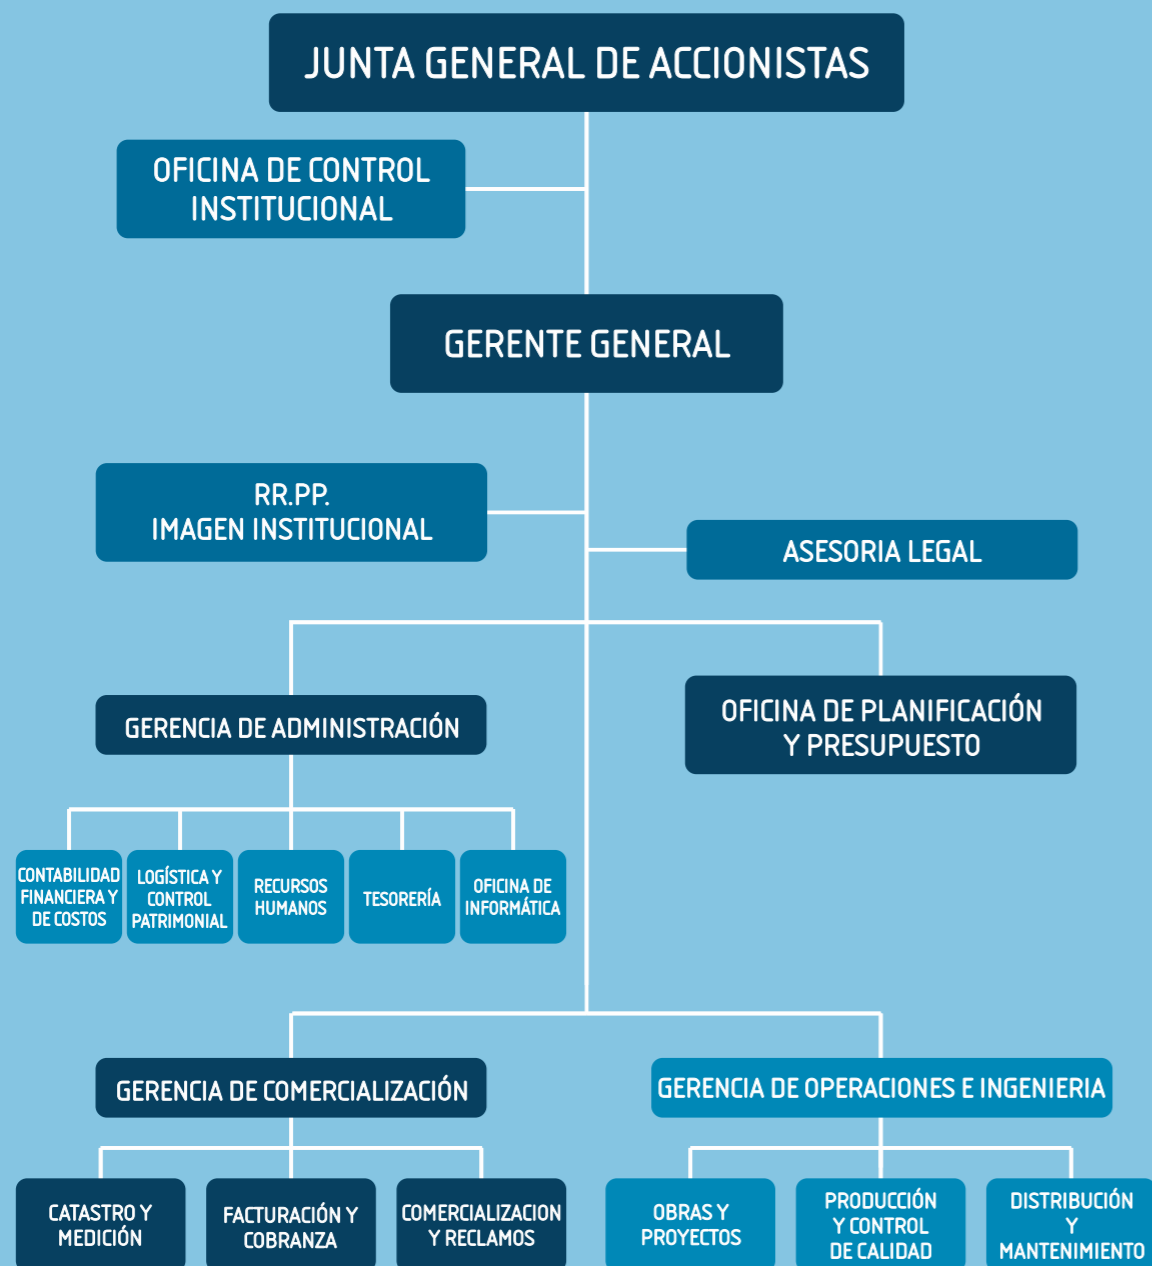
JUNTA GENERAL DE ACCIONISTAS

OFICINA DE CONTROL INSTITUCIONAL

GERENTE GENERAL

RR.PP. IMAGEN INSTITUCIONAL

ASESORIA LEGAL

GERENCIA DE ADMINISTRACIÓN

OFICINA DE PLANIFICACIÓN Y PRESUPUESTO

CONTABILIDAD FINANCIERA Y DE COSTOS

LOGÍSTICA Y CONTROL PATRIMONIAL

RECURSOS HUMANOS

TESORERÍA

OFICINA DE INFORMÁTICA

GERENCIA DE COMERCIALIZACIÓN

GERENCIA DE OPERACIONES E INGENIERIA

CATASTRO Y MEDICIÓN

FACTURACIÓN Y COBRANZA

COMERCIALIZACION Y RECLAMOS

OBRAS Y PROYECTOS

PRODUCCIÓN Y CONTROL DE CALIDAD

DISTRIBUCIÓN Y MANTENIMIENTO